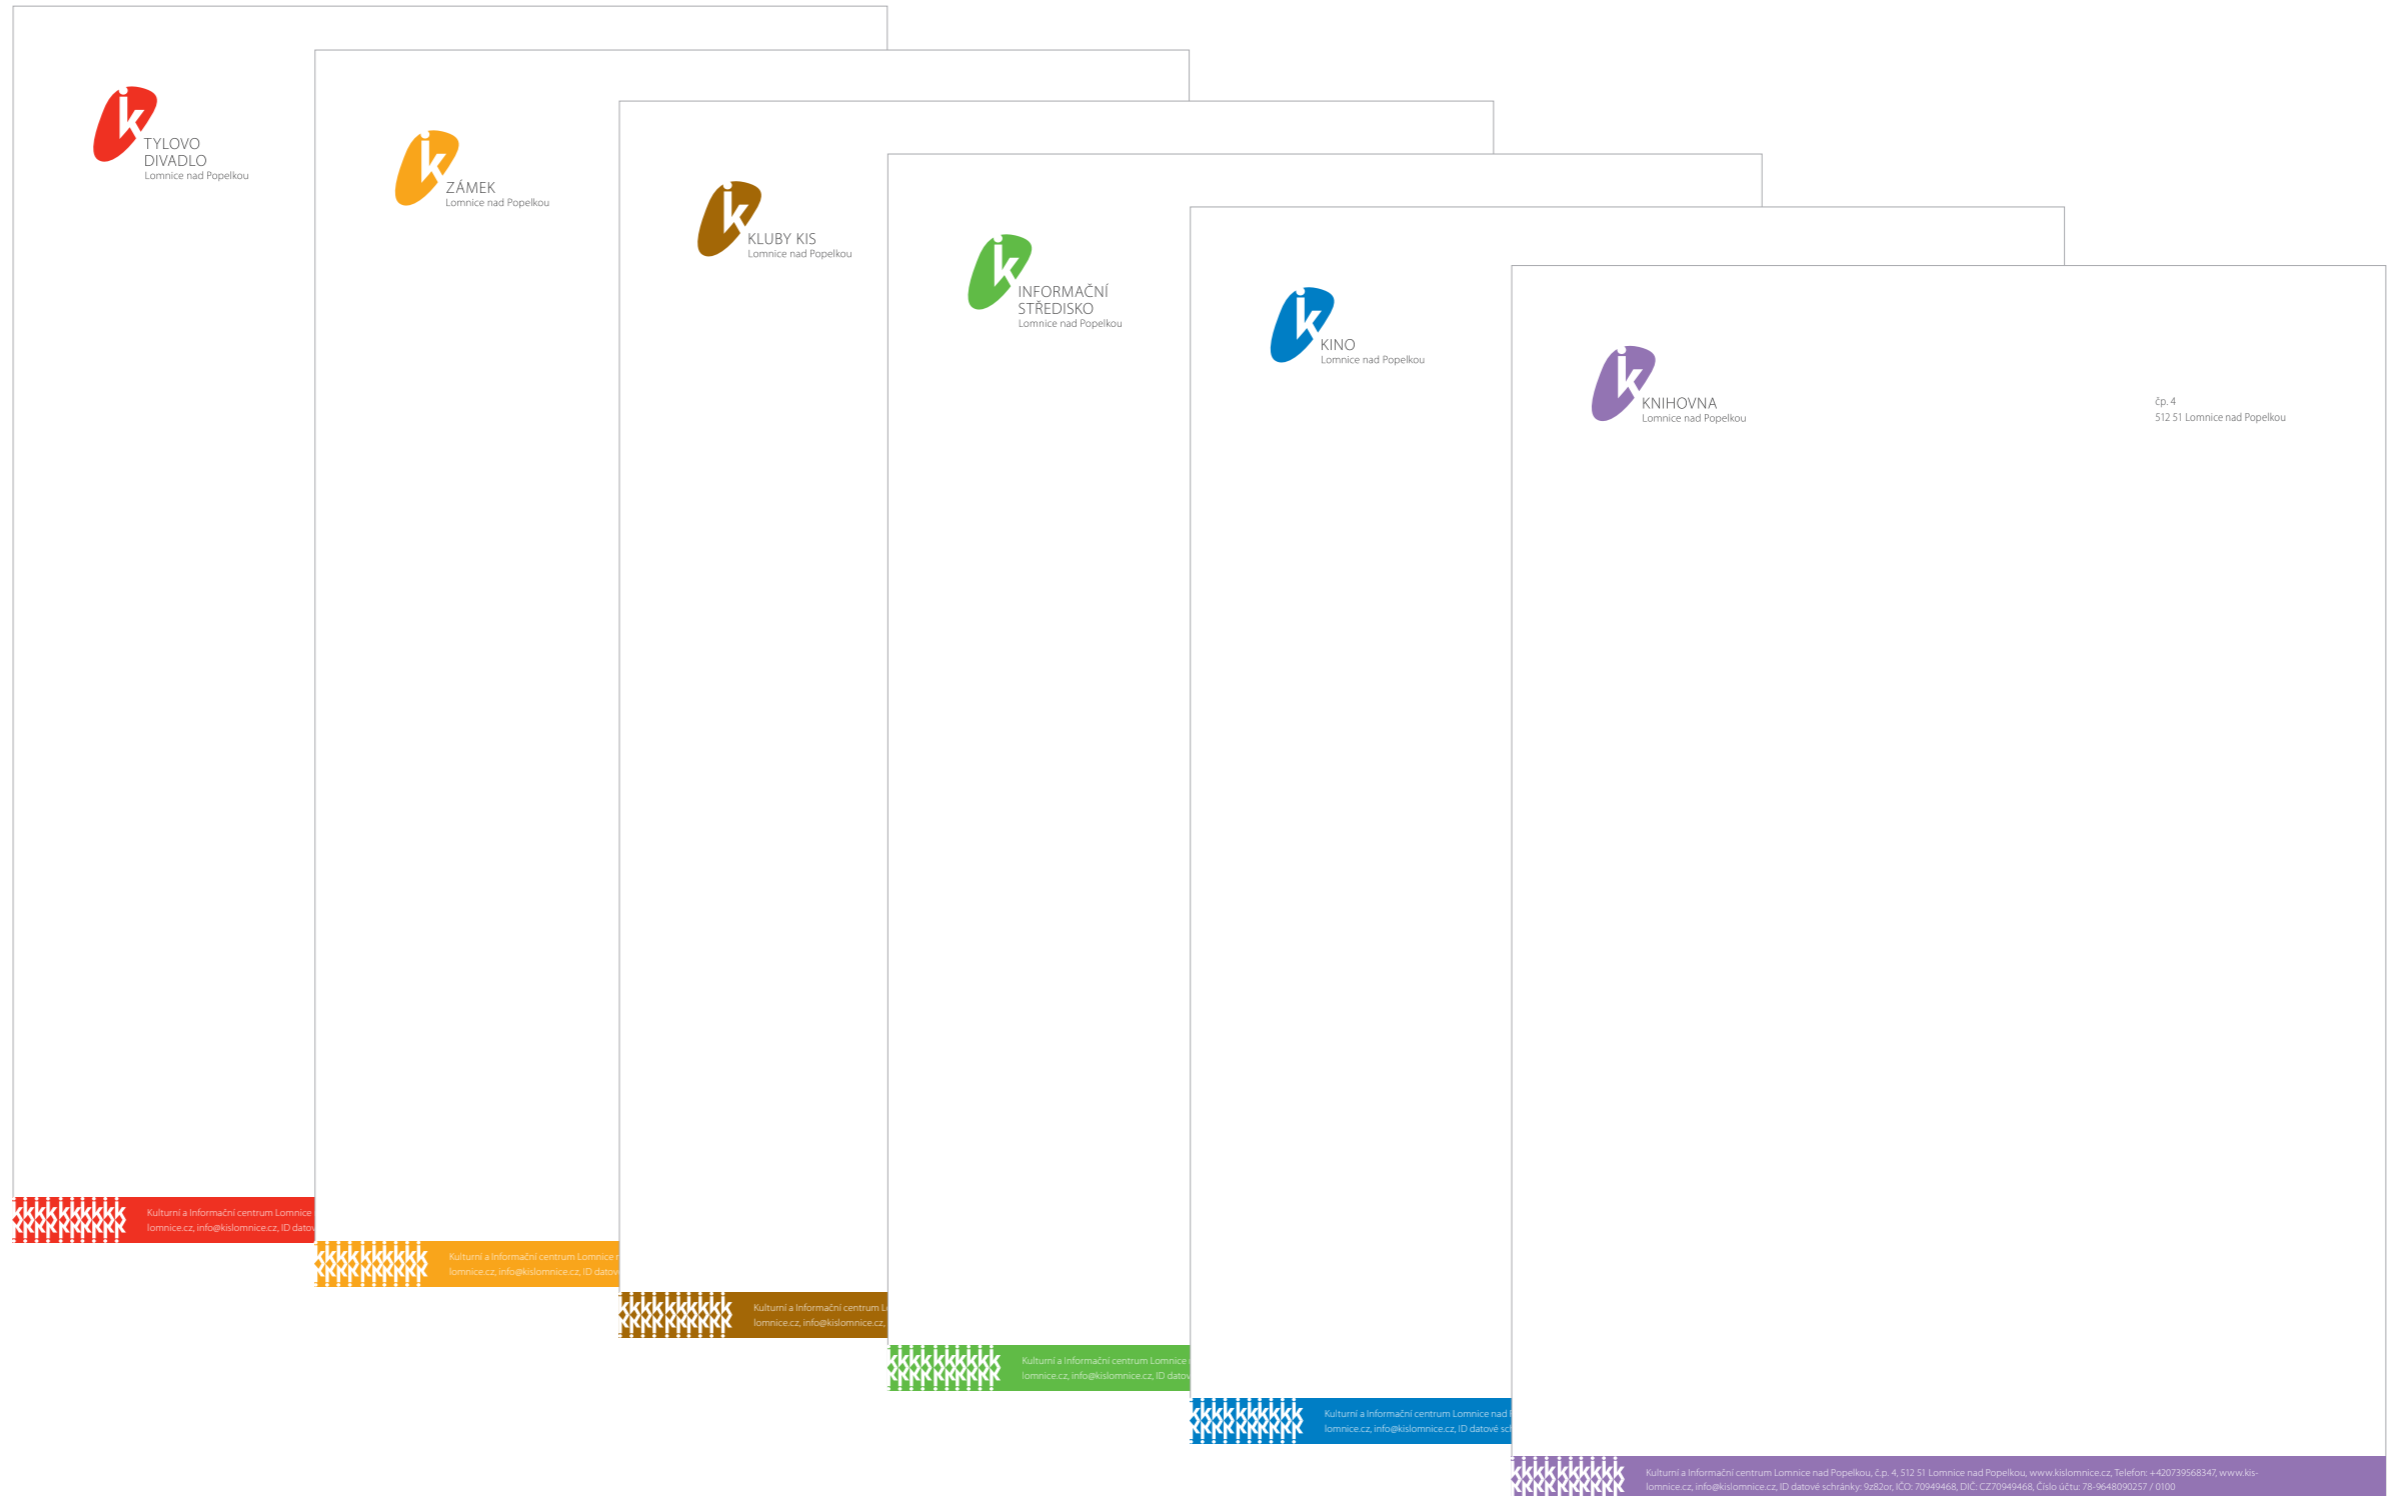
ik TYLOVO DIVADLO
Lomnice nad Popelkou

Kulturní a Informační centrum Lomnice
lomnice.cz, info@kislomnice.cz, ID datov

ik ZÁMEK
Lomnice nad Popelkou

Kulturní a Informační centrum Lomnice n
lomnice.cz, info@kislomnice.cz, ID datov

ik KLUBY KIS
Lomnice nad Popelkou

Kulturní a Informační centrum L
lomnice.cz, info@kislomnice.cz,

ik INFORMAČNÍ STŘEDISKO
Lomnice nad Popelkou

Kulturní a Informační centrum Lomnice
lomnice.cz, info@kislomnice.cz, ID dat

ik KINO
Lomnice nad Popelkou

Kulturní a Informační centrum Lomnice nad
lomnice.cz, info@kislomnice.cz, ID datové sc

ik KNIHOVNA
Lomnice nad Popelkou

čp. 4
512 51 Lomnice nad Popelkou

Kulturní a Informační centrum Lomnice nad Popelkou, č.p. 4, 512 51 Lomnice nad Popelkou, www.kislomnice.cz, Telefon: +420739568347, www.kislomnice.cz, info@kislomnice.cz, ID datové schránky: 9z82or, IČO: 70949468, DIČ: CZ70949468, Číslo účtu: 78-9648090257 / 0100